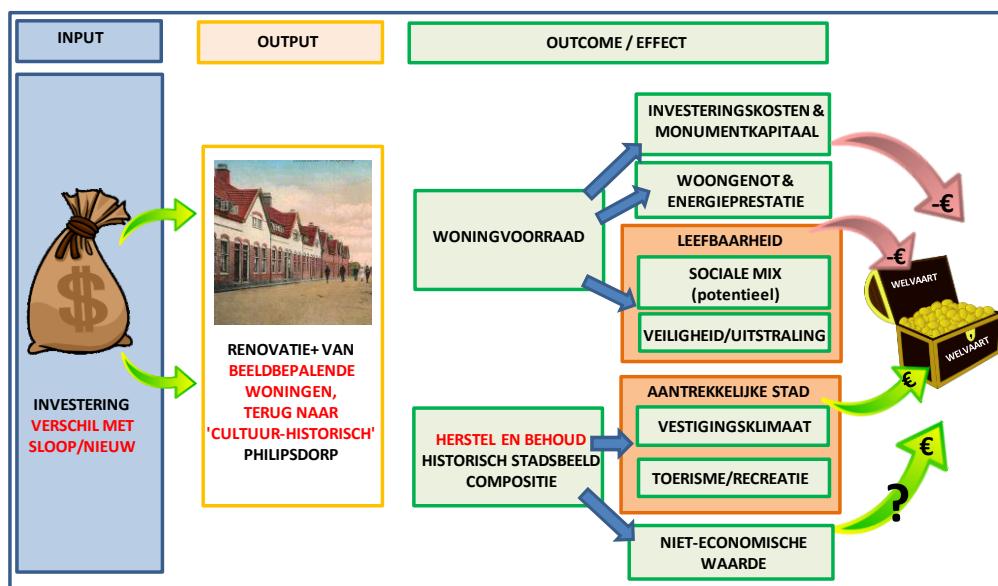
INPUT

OUTPUT

OUTCOME / EFFECT

$

INVESTERING VERSCHIL MET SLOOP/NIEUW

RENOVATIE+ VAN BEELDBEPALENDE WONINGEN, TERUG NAAR 'CULTUUR-HISTORISCH' PHILIPSDORP

WONINGVOORRAAD

INVESTERINGSKOSTEN & MONUMENTKAPITAAL

WOONGENOT & ENERGIEPRESTATIE

LEEFBAARHEID

SOCIALE MIX (potentieel)

VEILIGHEID/UITSTRALING

HERSTEL EN BEHOUD HISTORISCH STADSBEELD COMPOSITIE

AANTREKKELIJKE STAD

VESTIGINGSKLIMAAT

TOERISME/RECREATIE

NIET-ECONOMISCHE WAARDE

-€

-€

WELVAART

WELVAART

€

€

?